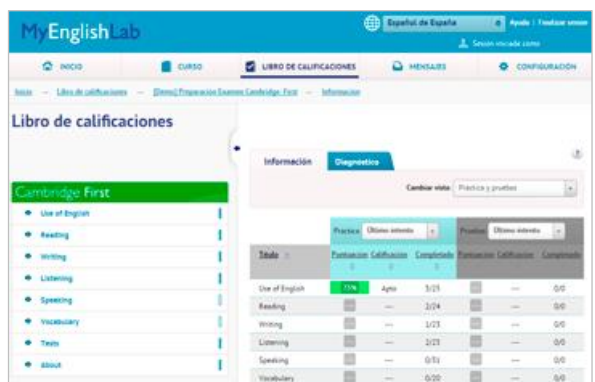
MyEnglishLab

Español de España | Ayuda | Finalizar sesión

Sesión iniciada como

INICIO | CURSO | LIBRO DE CALIFICACIONES | MENSAJES | CONFIGURACIÓN

Inicio → Libro de calificaciones → [Demo] Preparación Examen Cambridge: First → Información

Libro de calificaciones

Cambridge First
Use of English
Reading
Writing
Listening
Speaking
Vocabulary
Tests
About

Información | Diagnóstico

Cambiar vista: Práctica y pruebas

Práctica: Último intento | Pruebas: Último intento

| Título | Puntuación | Calificación | Completado | Puntuación | Calificación | Completado |
|---|---|---|---|---|---|---|
| Use of English | 71% | Apto | 3/25 | | — | 0/0 |
| Reading | | — | 2/24 | | — | 0/0 |
| Writing | | — | 1/23 | | — | 0/0 |
| Listening | | — | 1/25 | | — | 0/0 |
| Speaking | | — | 0/51 | | — | 0/0 |
| Vocabulary | | — | 0/20 | | — | 0/0 |